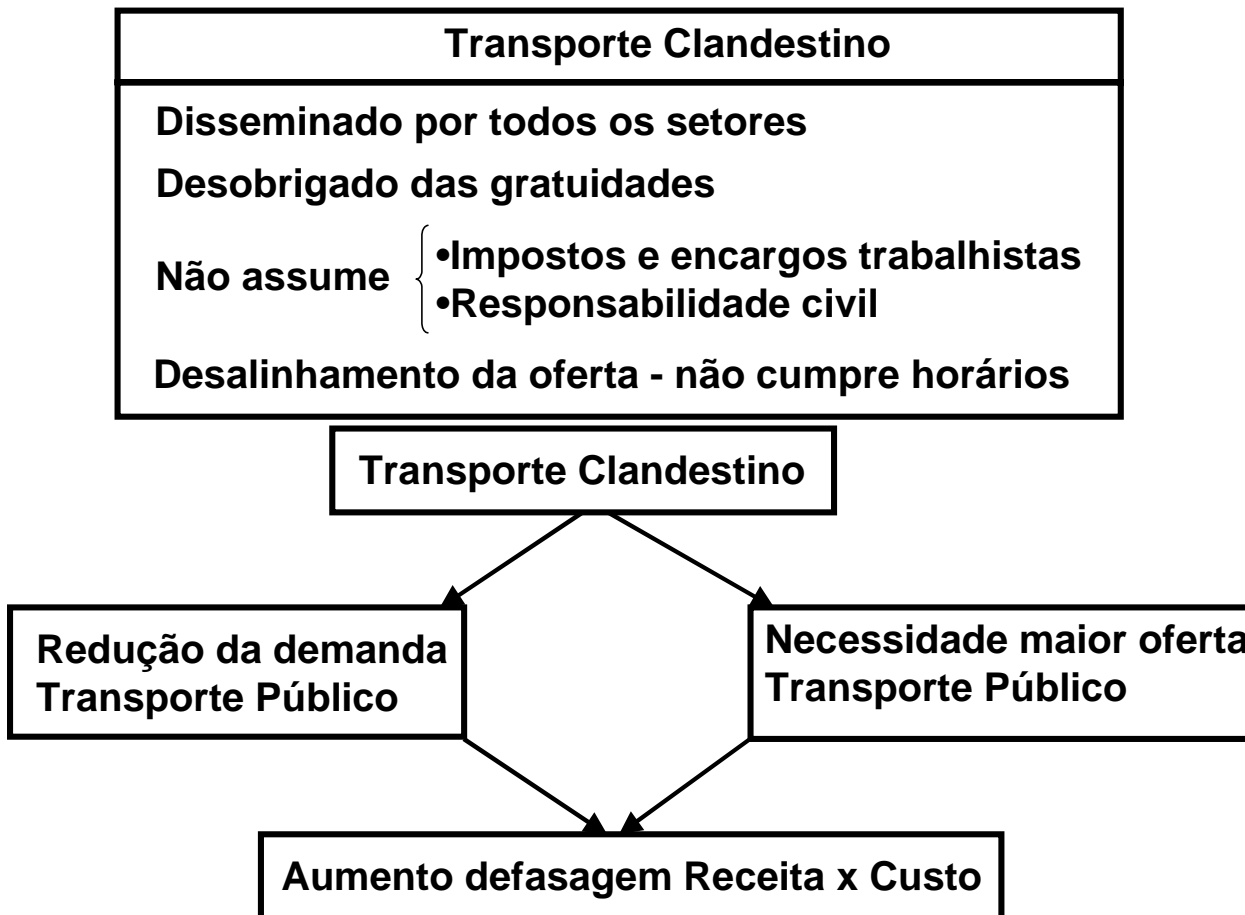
Transporte Clandestino

Disseminado por todos os setores

Desobrigado das gratuidades

Não assume
•Impostos e encargos trabalhistas
•Responsabilidade civil

Desalinhamento da oferta - não cumpre horários

Transporte Clandestino

Redução da demanda Transporte Público

Necessidade maior oferta Transporte Público

Aumento defasagem Receita x Custo